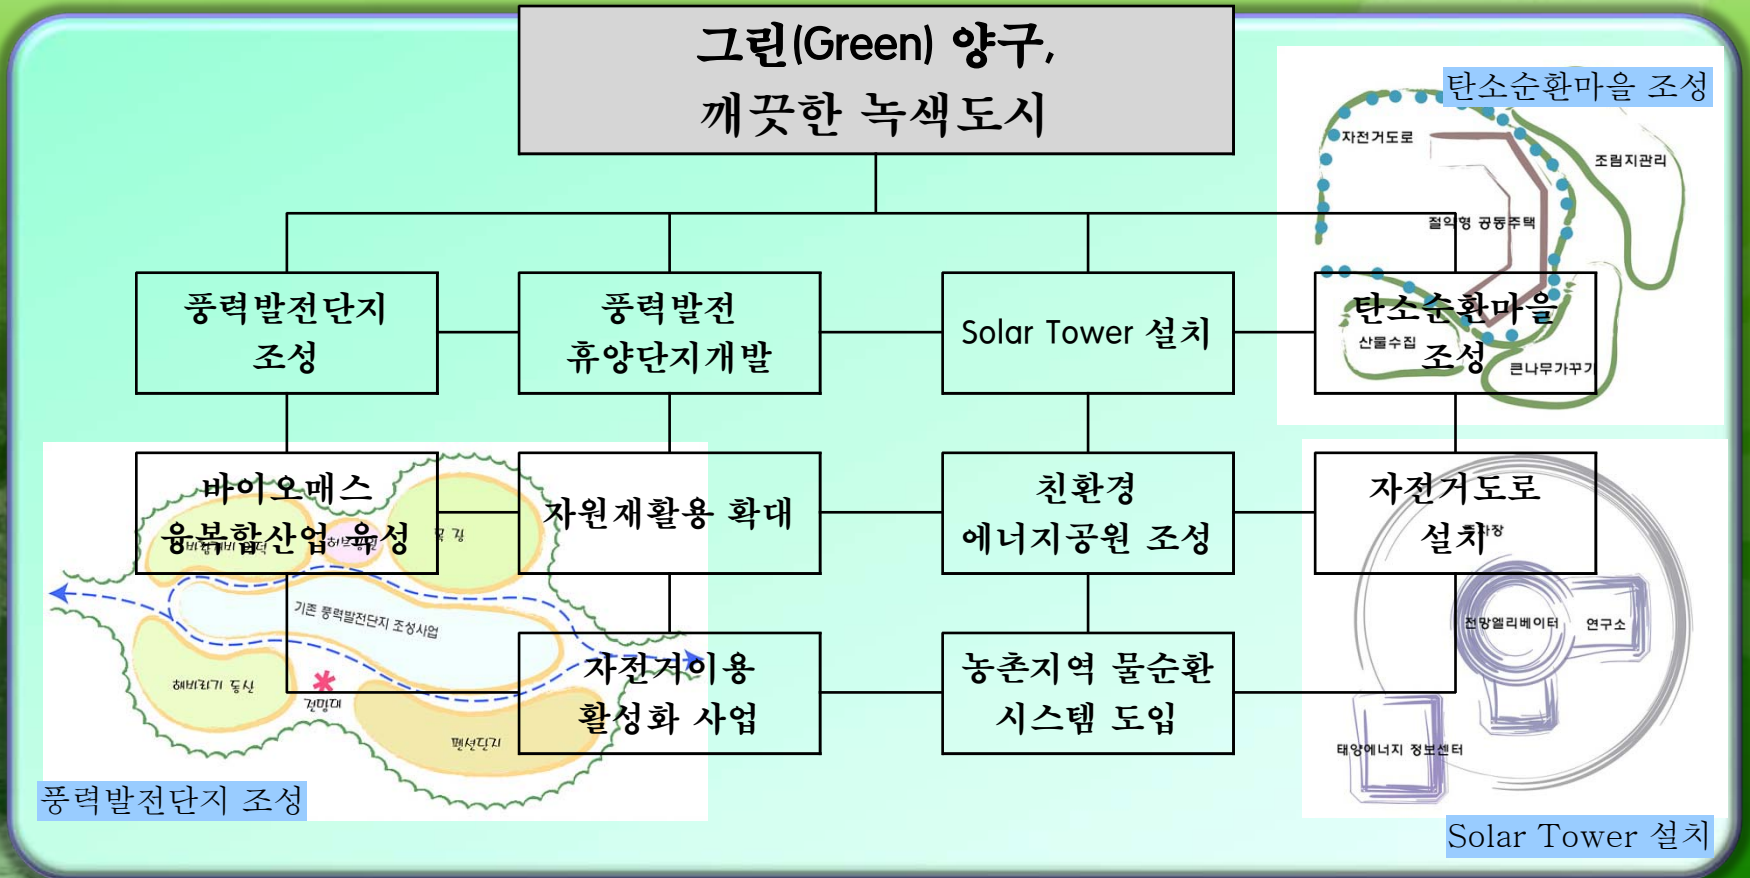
그린(Green) 양구,
깨끗한 녹색도시

탄소순환마을 조성

자전거도로

조림지관리

절약형 공동주택

풍력발전단지 조성

풍력발전 휴양단지개발

Solar Tower 설치

탄소순환마을 조성

산물수집

큰나무가꾸기

바이오매스 융복합산업 육성

자원재활용 확대

친환경 에너지공원 조성

자전거도로 설치

기존 풍력발전단지 조성사업

자전거이용 활성화 사업

농촌지역 물순환 시스템 도입

전망엘리베이터

연구소

해바라기 동산

전망대

펜션단지

태양에너지 정보센터

풍력발전단지 조성

Solar Tower 설치